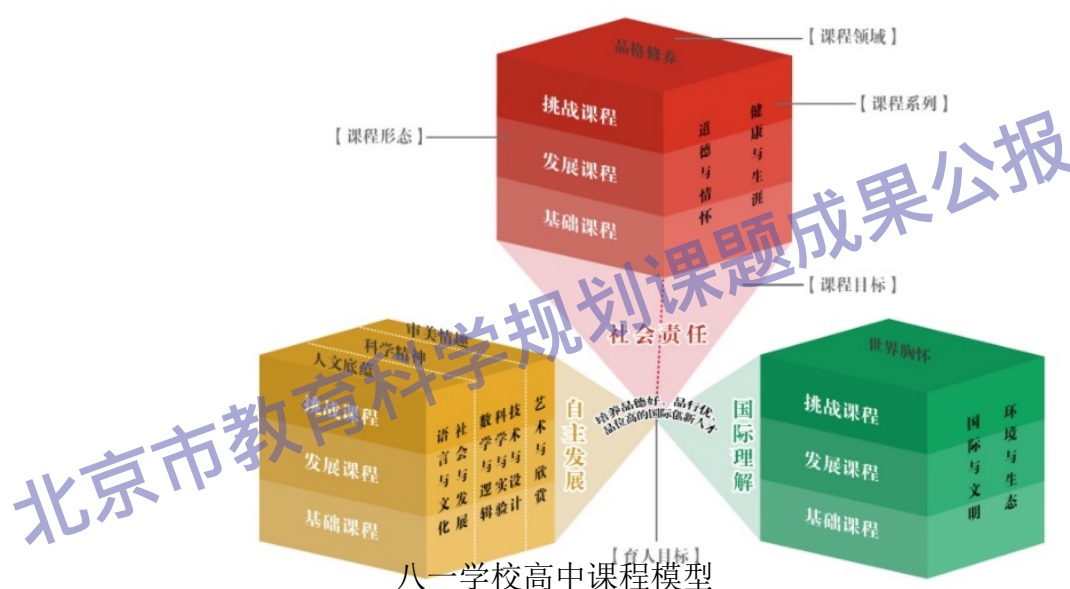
【课程领域】
品格修养
【课程系列】
【课程形态】
挑战课程
发展课程
基础课程
道德与情怀
健康与生涯
【课程目标】
社会责任
审美情趣
科学精神
人文底蕴
挑战课程
发展课程
基础课程
语言与文化
社会与发展
数学与逻辑
科学与实验
技术与设计
艺术与欣赏
自主发展
培养品德好、品行优、品位高的国际创新人才
国际理解
世界胸怀
挑战课程
发展课程
基础课程
国际与文明
环境与生态
【育人目标】
北京市教育科学规划课题成果公报
八一学校高中课程模型